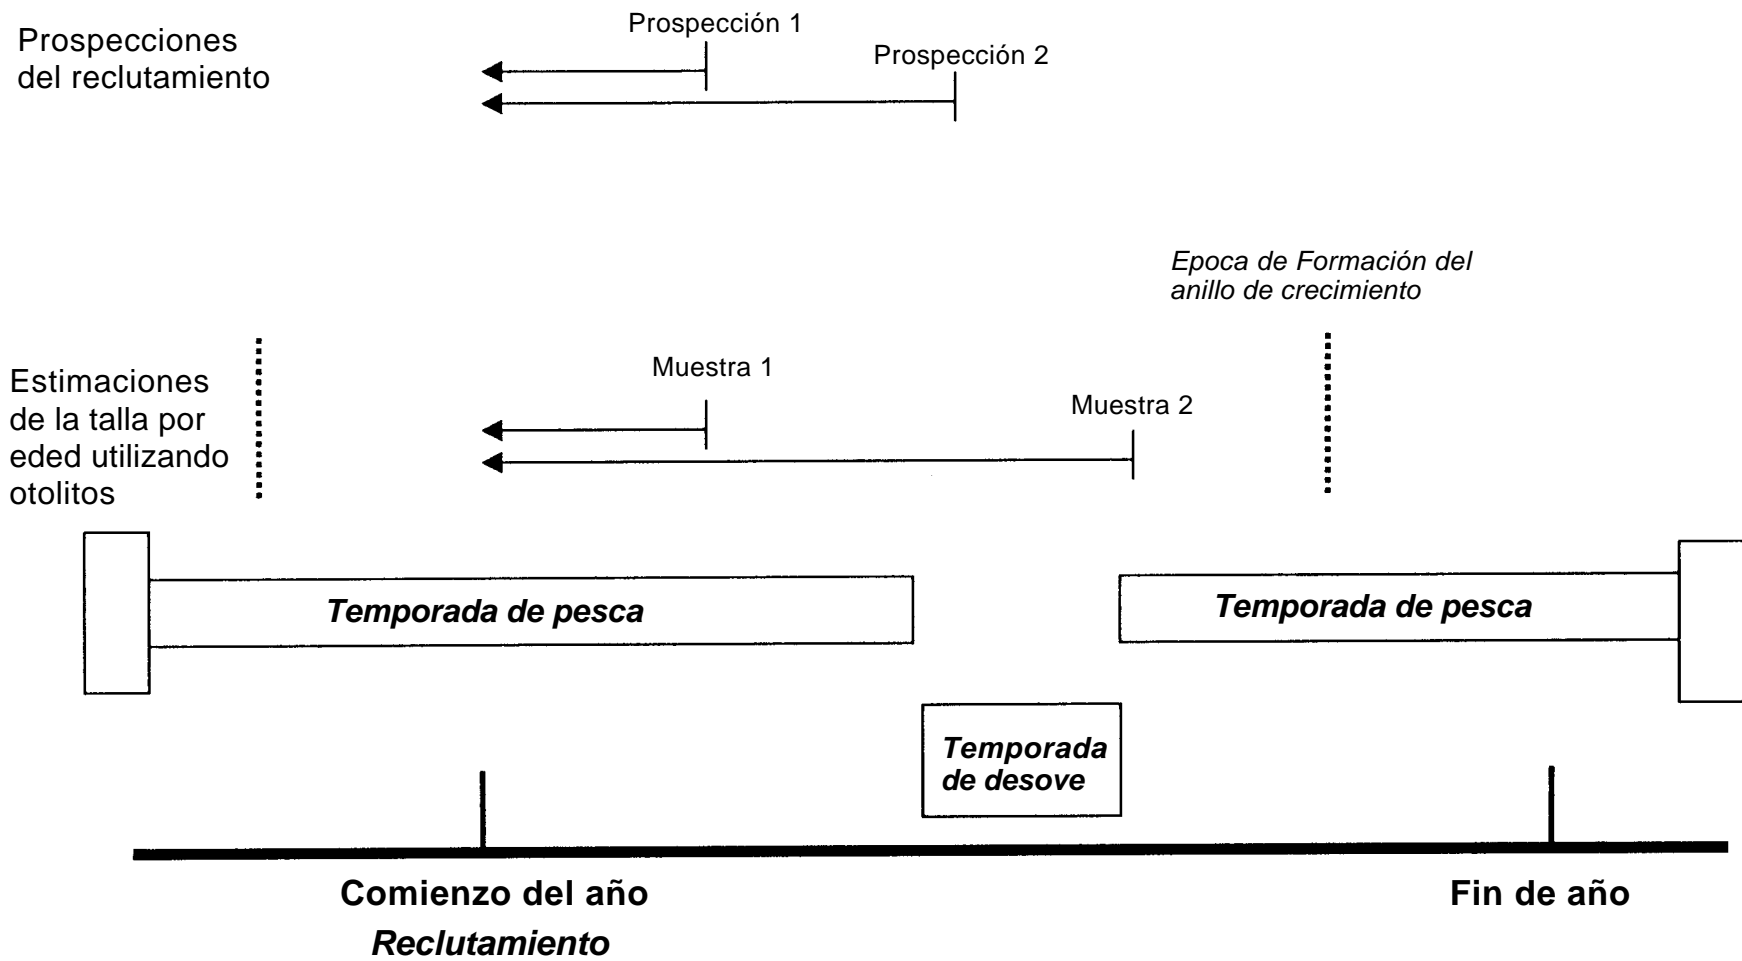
Prospecciones del reclutamiento

Prospección 1

Prospección 2

Epoca de Formación del anillo de crecimiento

Estimaciones de la talla por eded utilizando otolitos

Muestra 1

Muestra 2

Temporada de pesca

Temporada de pesca

Temporada de desove

Comienzo del año

Reclutamiento

Fin de año